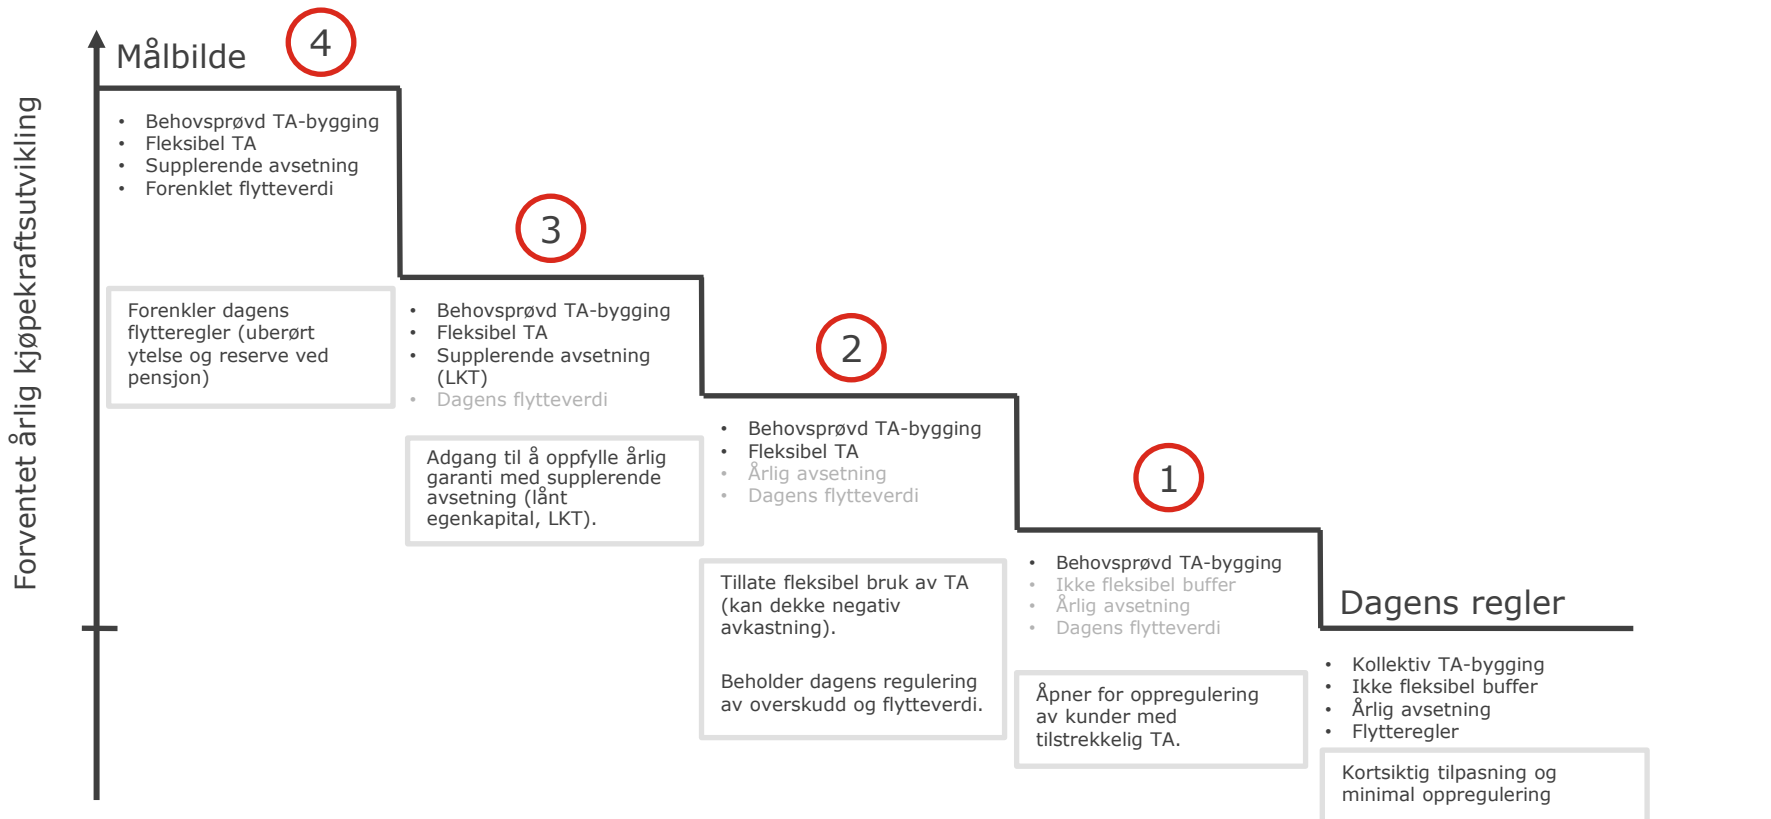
Forventet årlig kjøpekraftsutvikling

Målbilde 4

- Behovsprøvd TA-bygging
- Fleksibel TA
- Supplerende avsetning
- Forenklet flytteverdi

Forenkler dagens flytteregler (uberørt ytelse og reserve ved pensjon)

3

- Behovsprøvd TA-bygging
- Fleksibel TA
- Supplerende avsetning (LKT)
- Dagens flytteverdi

Adgang til å oppfylle årlig garanti med supplerende avsetning (lånt egenkapital, LKT).

2

- Behovsprøvd TA-bygging
- Fleksibel TA
- Årlig avsetning
- Dagens flytteverdi

Tillate fleksibel bruk av TA (kan dekke negativ avkastning).

Beholder dagens regulering av overskudd og flytteverdi.

1

- Behovsprøvd TA-bygging
- Ikke fleksibel buffer
- Årlig avsetning
- Dagens flytteverdi

Åpner for oppregulering av kunder med tilstrekkelig TA.

Dagens regler

- Kollektiv TA-bygging
- Ikke fleksibel buffer
- Årlig avsetning
- Flytteregler

Kortsiktig tilpasning og minimal oppregulering